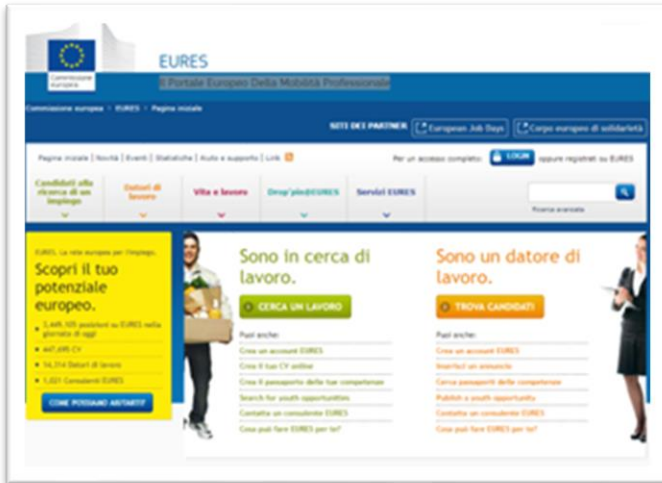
Commissione europea

EURES

Il Portale Europeo Della Mobilità Professionale

Commissione europea > EURES > Pagina iniziale

SITI DEI PARTNER European Job Days Corpo europeo di solidarietà

Pagina iniziale | Novità | Eventi | Statistiche | Aiuto e supporto | Link

Per un accesso completo: LOGIN oppure registrati su EURES

Candidati alla ricerca di un impiego

Datori di lavoro

Vita e lavoro

Drop'pin@EURES

Servizi EURES

Ricerca avanzata

EURES. La rete europea per l'impiego.

Scopri il tuo potenziale europeo.

1,449,105 posti di lavoro su EURES nella giornata di oggi

447,095 CV

14,314 Datori di lavoro

1,021 Consulenti EURES

COME POSSIAMO AIUTARTI?

Sono in cerca di lavoro.

CERCA UN LAVORO

Puoi anche:

Crea un account EURES

Crea il tuo CV online

Crea il passaporto delle tue competenze

Search for youth opportunities

Contatta un consulente EURES

Cosa può fare EURES per te?

Sono un datore di lavoro.

TROVA CANDIDATI

Puoi anche:

Crea un account EURES

Inserisci un annuncio

Cerca passaporti delle competenze

Publish a youth opportunity

Contatta un consulente EURES

Cosa può fare EURES per te?